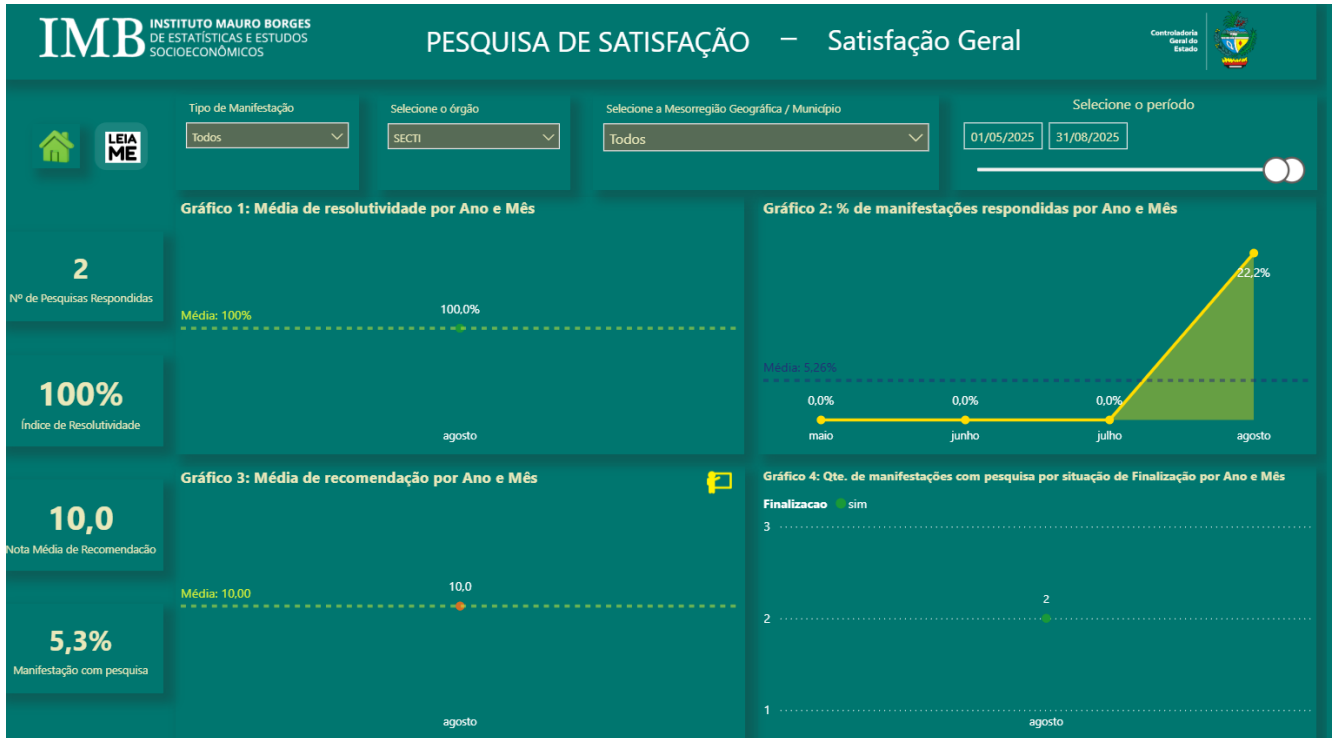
IMB INSTITUTO MAURO BORGES DE ESTATÍSTICAS E ESTUDOS SOCIOECONÔMICOS

PESQUISA DE SATISFAÇÃO – Satisfação Geral

Controladoria Geral do Estado

LEIA ME

Tipo de Manifestação
Todos

Selecione o órgão
SECTI

Selecione a Mesorregião Geográfica / Município
Todos

Selecione o período
01/05/2025 31/08/2025

2
Nº de Pesquisas Respondidas

100%
Índice de Resolutividade

10,0
Nota Média de Recomendacão

5,3%
Manifestação com pesquisa

Gráfico 1: Média de resolutividade por Ano e Mês

Média: 100%
100,0%
agosto

Gráfico 2: % de manifestações respondidas por Ano e Mês

22,2%
Média: 5,26%
0,0% 0,0% 0,0%
maio junho julho agosto

Gráfico 3: Média de recomendação por Ano e Mês

Média: 10,00
10,0
agosto

Gráfico 4: Qte. de manifestações com pesquisa por situação de Finalização por Ano e Mês

Finalizacao sim
3
2
2
1
agosto